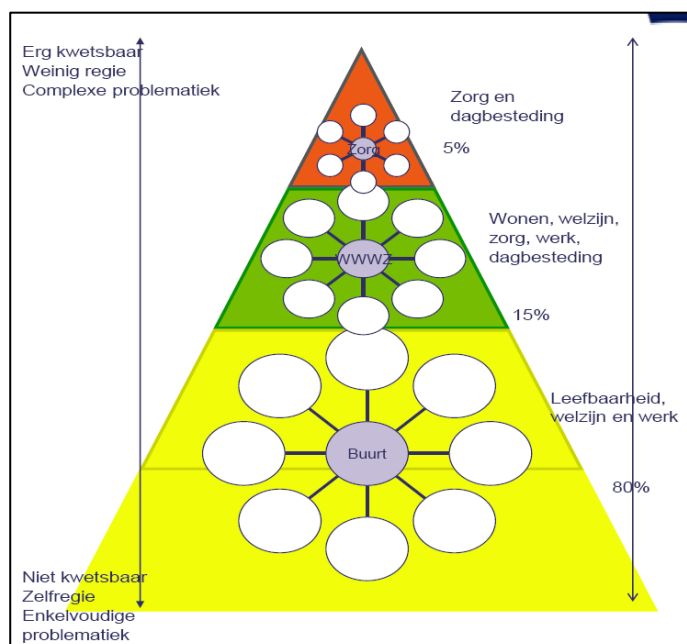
Erg kwetsbaar
Weinig regie
Complexe problematiek

Zorg en dagbesteding

Zorg

5%

Wonen, welzijn, zorg, werk, dagbesteding

WWWZ

15%

Leefbaarheid, welzijn en werk

Buurt

80%

Niet kwetsbaar
Zelfregie
Enkelvoudige problematiek